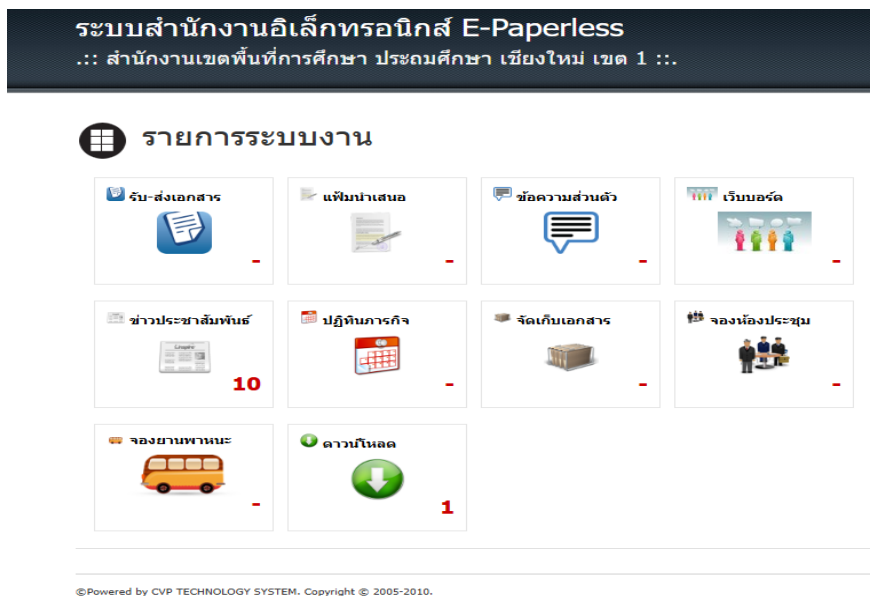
ระบบสำนักงานอิเล็กทรอนิกส์ E-Paperless
.:: สำนักงานเขตพื้นที่การศึกษา ประถมศึกษา เชียงใหม่ เขต 1 ::.

รายการระบบงาน

รับ-ส่งเอกสาร
-

แฟ้มนำเสนอ
-

ข้อความส่วนตัว
-

เว็บบอร์ด
-

ข่าวประชาสัมพันธ์
10

ปฏิทินภารกิจ
-

จัดเก็บเอกสาร
-

จองห้องประชุม
-

จองยานพาหนะ
-

ดาวน์โหลด
1

©Powered by CVP TECHNOLOGY SYSTEM. Copyright © 2005-2010.